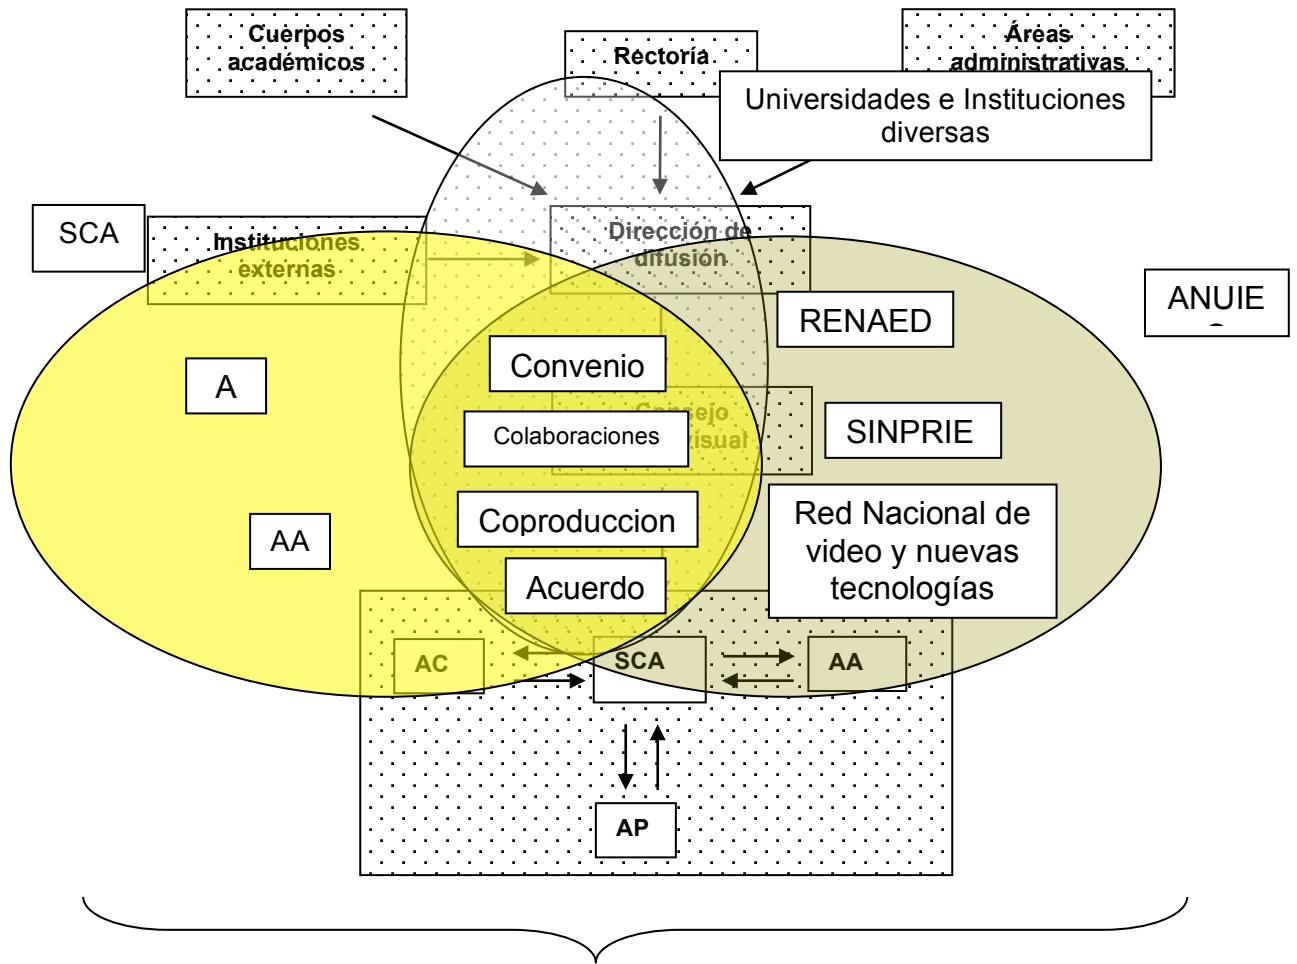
Cuerpos académicos

Rectoría

Áreas administrativas

Universidades e Instituciones diversas

SCA

Instituciones externas

Dirección de difusión

RENAED

ANUIE

A

Convenio

Colaboraciones

Consejo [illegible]visual

SINPRIE

AA

Coproduccion

Red Nacional de video y nuevas tecnologías

Acuerdo

AC

SCA

AA

AP